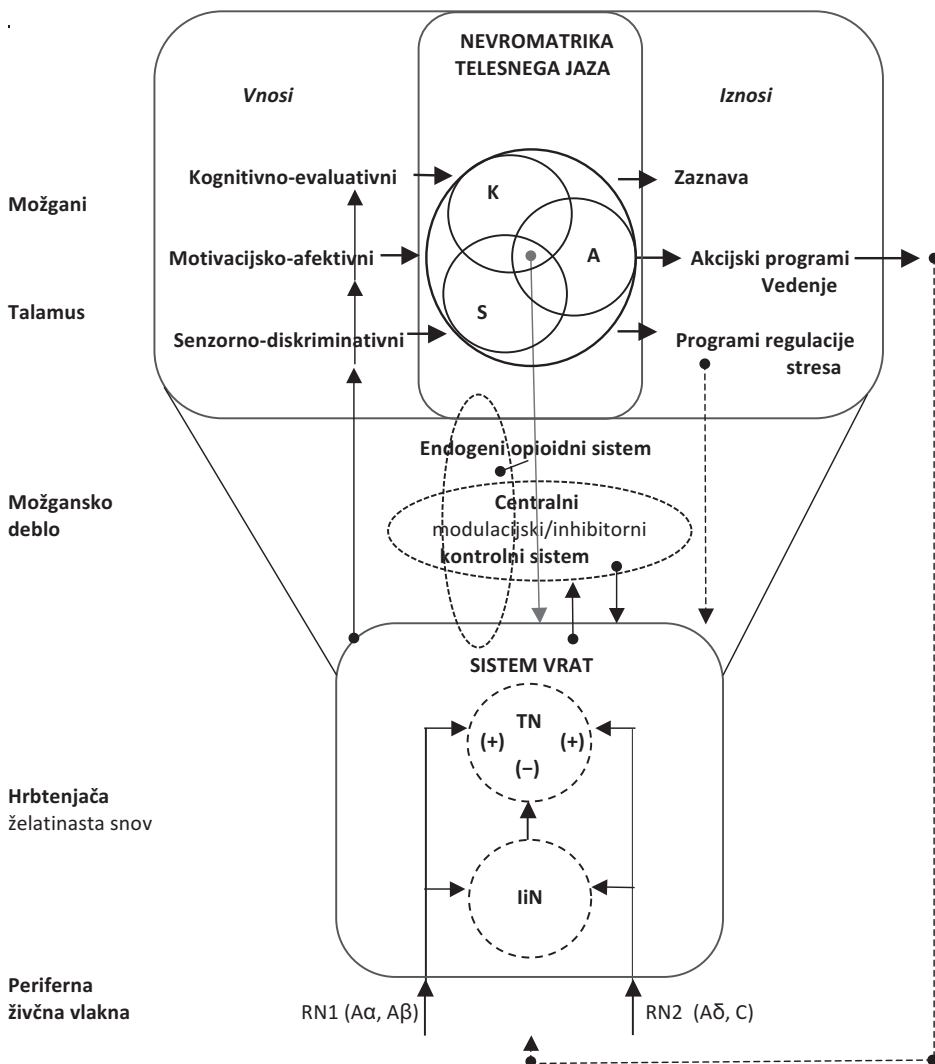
NEVROMATRIKA TELESNEGA JAZA

Vnosi

Iznosi

Možgani

Kognitivno-evaluativni

K

Zaznava

Motivacijsko-afektivni

A

Akcijski programi
Vedenje

Talamus

Senzorno-diskriminativni

S

Programi regulacije stresa

Endogeni opioidni sistem

Možgansko deblo

Centralni
modulacijski/inhibitorni
kontrolni sistem

SISTEM VRAT

TN

(+)

(+)

(−)

Hrbtenjača
želatinasta snov

IiN

Periferna živčna vlakna

RN1 (Aα, Aβ)

RN2 (Aδ, C)